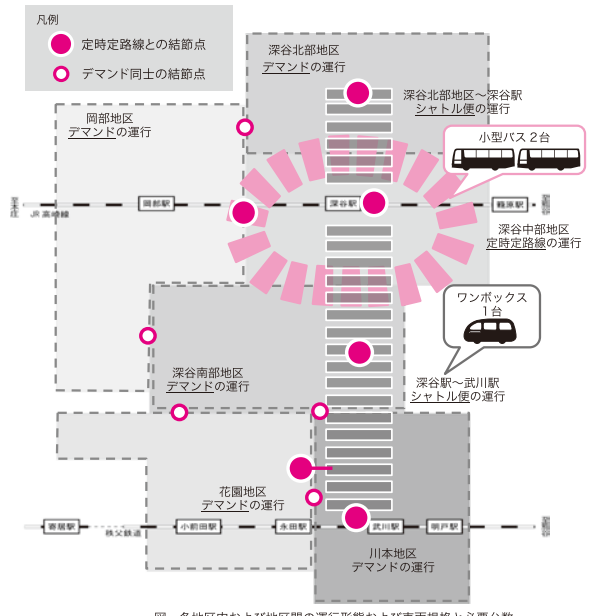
凡例

定時定路線との結節点

デマンド同士の結節点

深谷北部地区
デマンドの運行

深谷北部地区～深谷駅
シャトル便の運行

岡部地区
デマンドの運行

小型バス 2台

高崎
JR高崎線

岡部駅

深谷駅

籠原駅

深谷中部地区
定時定路線の運行

ワンボックス
1台

深谷南部地区
デマンドの運行

深谷駅～武川駅
シャトル便の運行

花園地区
デマンドの運行

寄居駅

秩父鉄道

小前田駅

永田駅

武川駅

明戸駅

川本地区
デマンドの運行

図 各地区内および地区間の運行形態および車両規格と必要台数